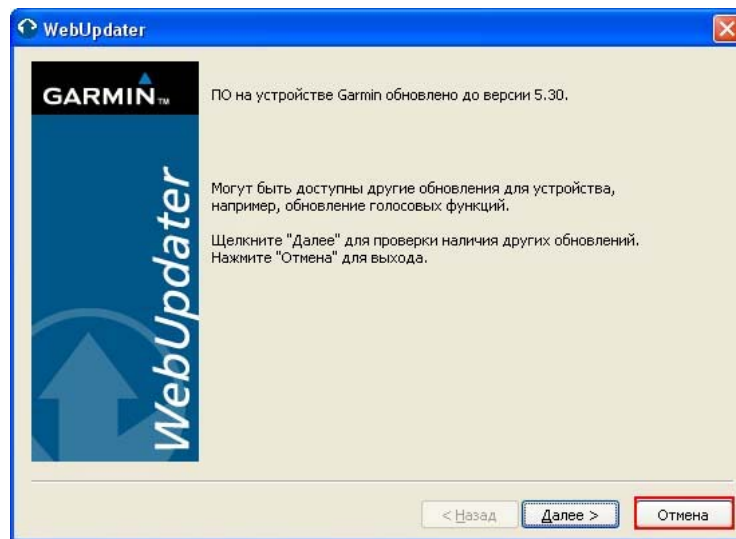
WebUpdater

GARMIN™

WebUpdater

ПО на устройстве Garmin обновлено до версии 5.30.

Могут быть доступны другие обновления для устройства, например, обновление голосовых функций.

Щелкните "Далее" для проверки наличия других обновлений. Нажмите "Отмена" для выхода.

< Назад | Далее > | Отмена